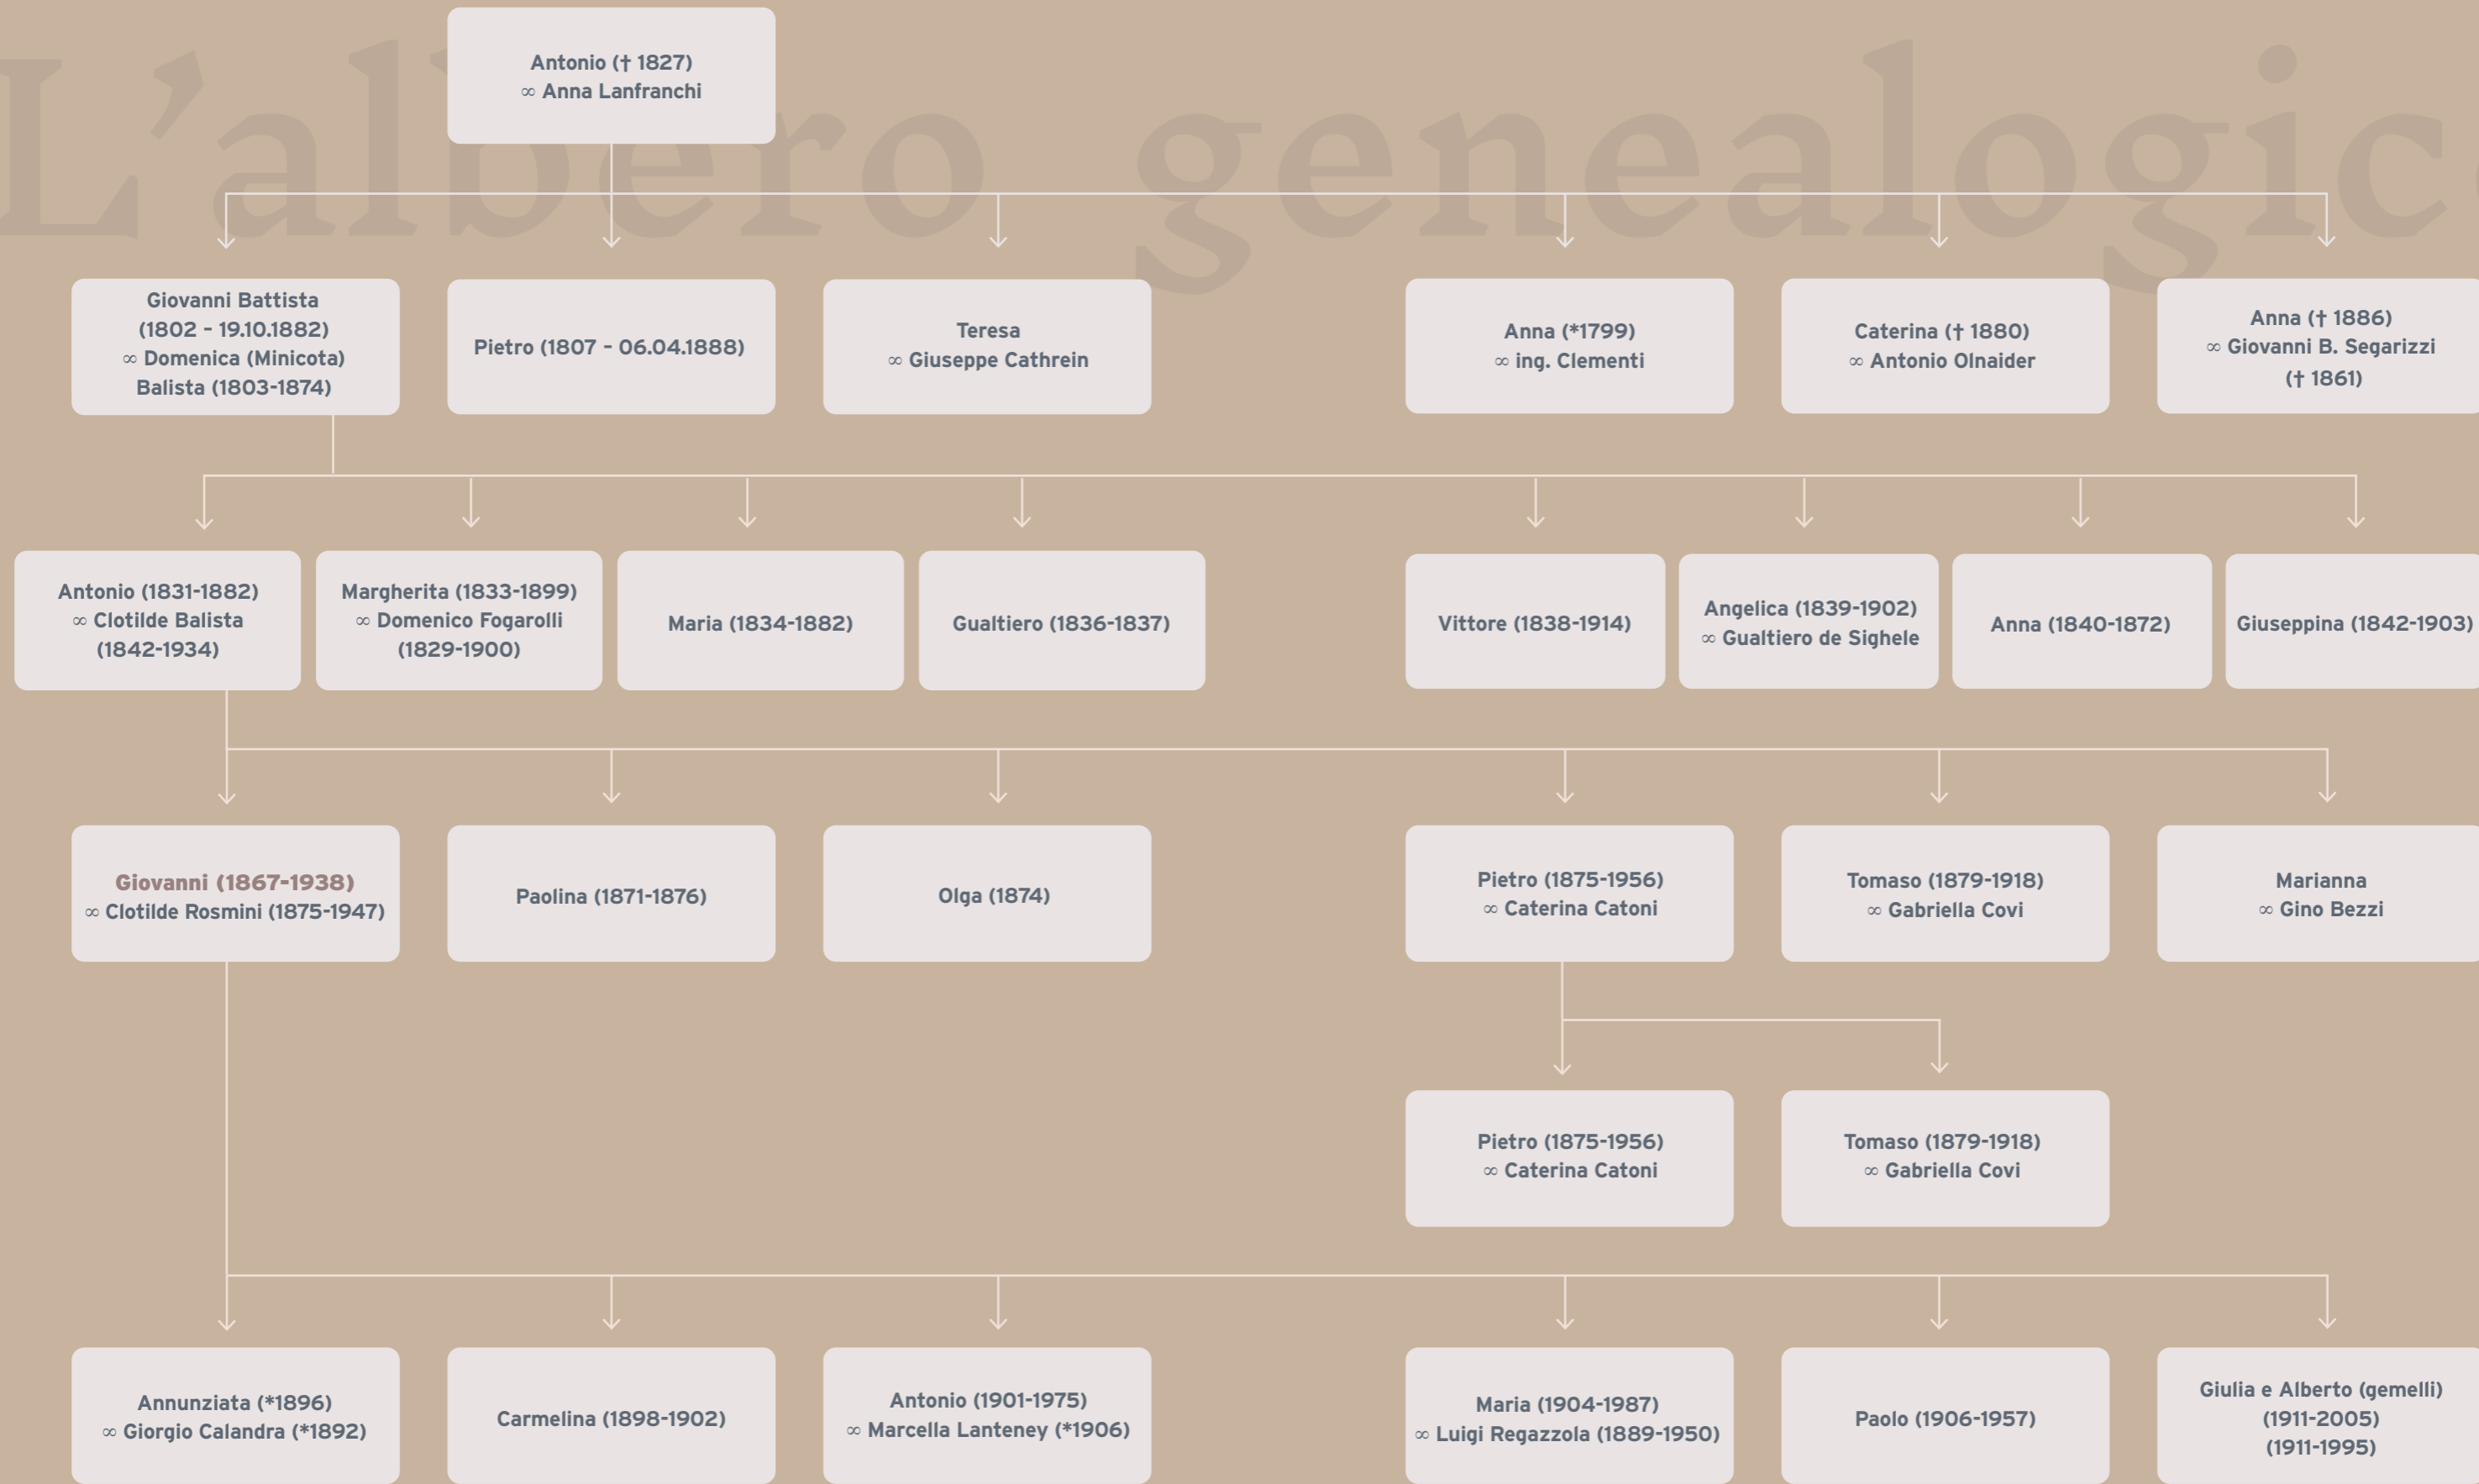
L'albero genealogic

Antonio († 1827)
∞ Anna Lanfranchi

Giovanni Battista (1802 - 19.10.1882) ∞ Domenica (Minicota) Balista (1803-1874)

Pietro (1807 - 06.04.1888)

Teresa ∞ Giuseppe Cathrein

Anna (*1799) ∞ ing. Clementi

Caterina († 1880) ∞ Antonio Olnaider

Anna († 1886) ∞ Giovanni B. Segarizzi († 1861)

Antonio (1831-1882) ∞ Clotilde Balista (1842-1934)

Margherita (1833-1899) ∞ Domenico Fogarolli (1829-1900)

Maria (1834-1882)

Gualtiero (1836-1837)

Vittore (1838-1914)

Angelica (1839-1902) ∞ Gualtiero de Sighele

Anna (1840-1872)

Giuseppina (1842-1903)

Giovanni (1867-1938) ∞ Clotilde Rosmini (1875-1947)

Paolina (1871-1876)

Olga (1874)

Pietro (1875-1956) ∞ Caterina Catoni

Tomaso (1879-1918) ∞ Gabriella Covi

Marianna ∞ Gino Bezzi

Pietro (1875-1956) ∞ Caterina Catoni

Tomaso (1879-1918) ∞ Gabriella Covi

Annunziata (*1896) ∞ Giorgio Calandra (*1892)

Carmelina (1898-1902)

Antonio (1901-1975) ∞ Marcella Lanteney (*1906)

Maria (1904-1987) ∞ Luigi Regazzola (1889-1950)

Paolo (1906-1957)

Giulia e Alberto (gemelli) (1911-2005) (1911-1995)